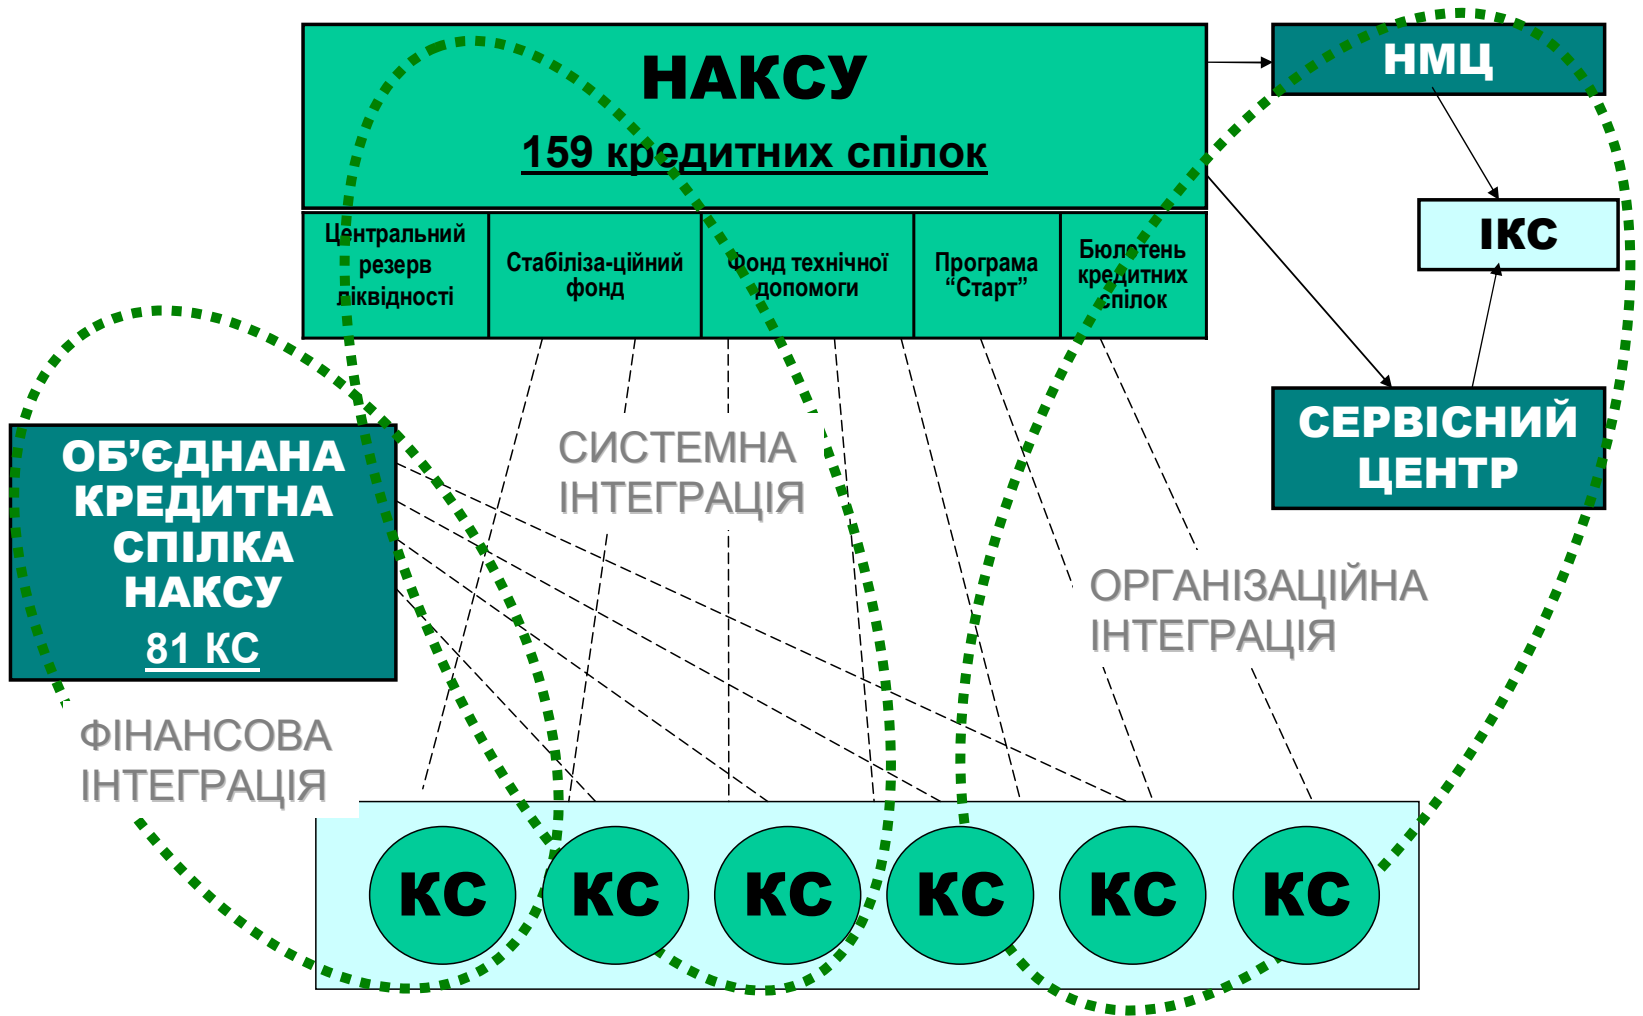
НАКСУ

159 кредитних спілок

Центральний резерв ліквідності

Стабіліза-ційний фонд

Фонд технічної допомоги

Програма “Старт”

Бюлетень кредитних спілок

НМЦ

ІКС

СЕРВІСНИЙ ЦЕНТР

СИСТЕМНА ІНТЕГРАЦІЯ

ОБ’ЄДНАНА КРЕДИТНА СПІЛКА НАКСУ

81 КС

ОРГАНІЗАЦІЙНА ІНТЕГРАЦІЯ

ФІНАНСОВА ІНТЕГРАЦІЯ

КС

КС

КС

КС

КС

КС